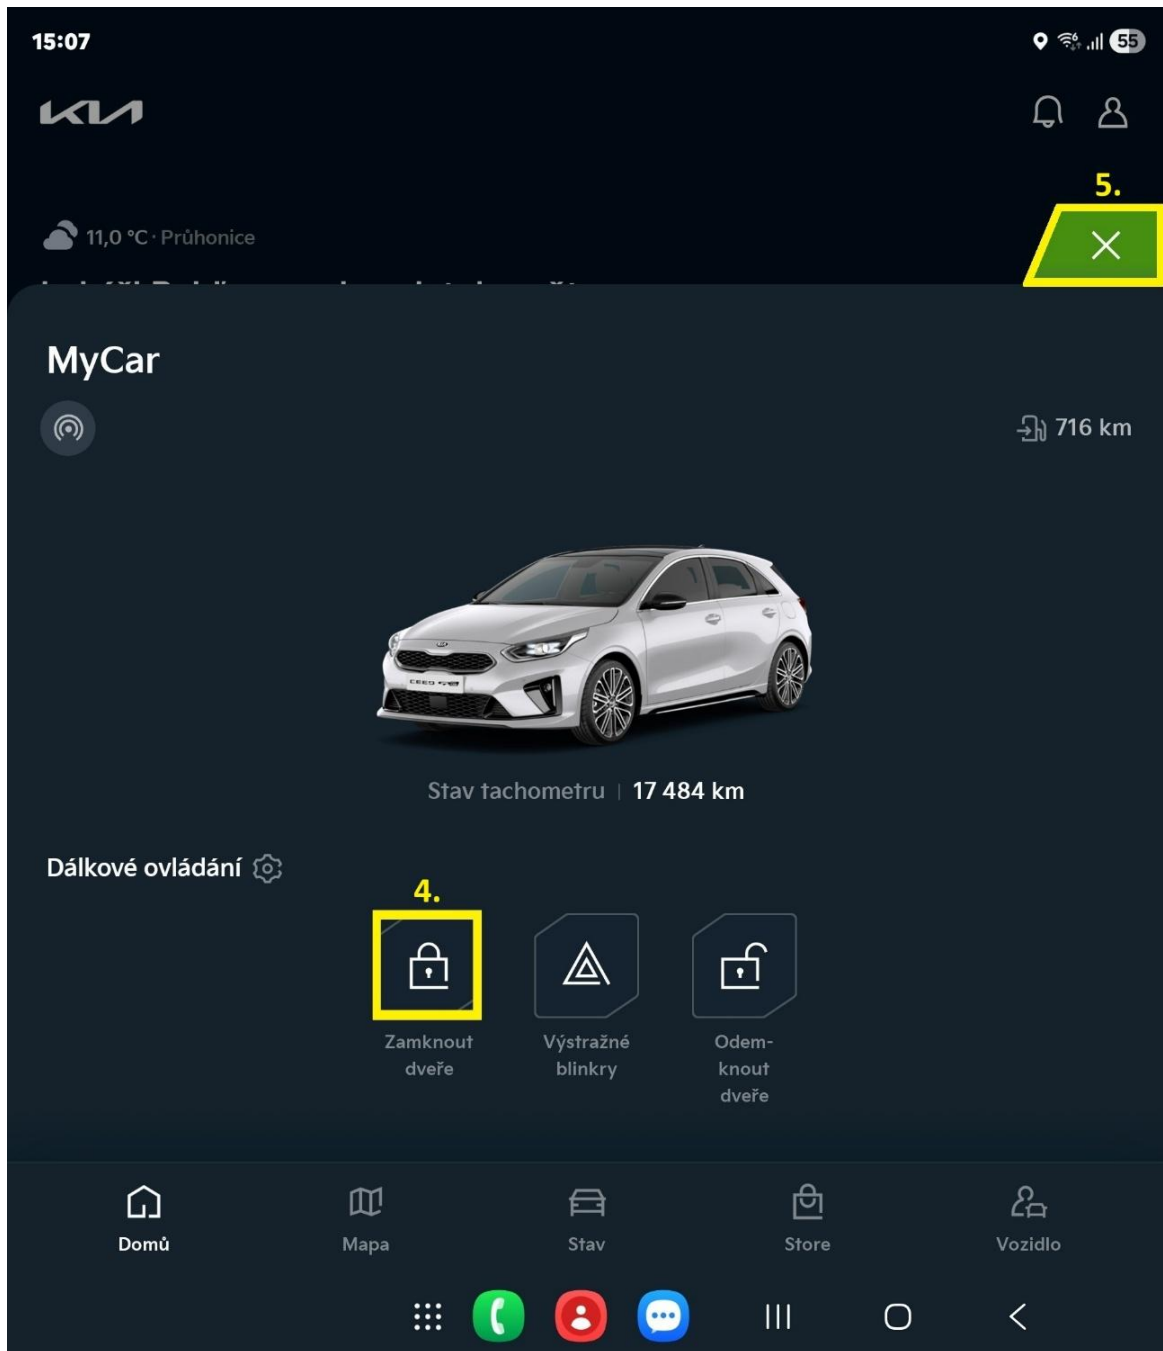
15:07

55

KIA

5.

11,0 °C · Průhonice

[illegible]

MyCar

716 km

CEED GT

Stav tachometru | 17 484 km

Dálkové ovládání

4.

Zamknout dveře

Výstražné blinkry

Odemknout dveře

Domů

Mapa

Stav

Store

Vozidlo